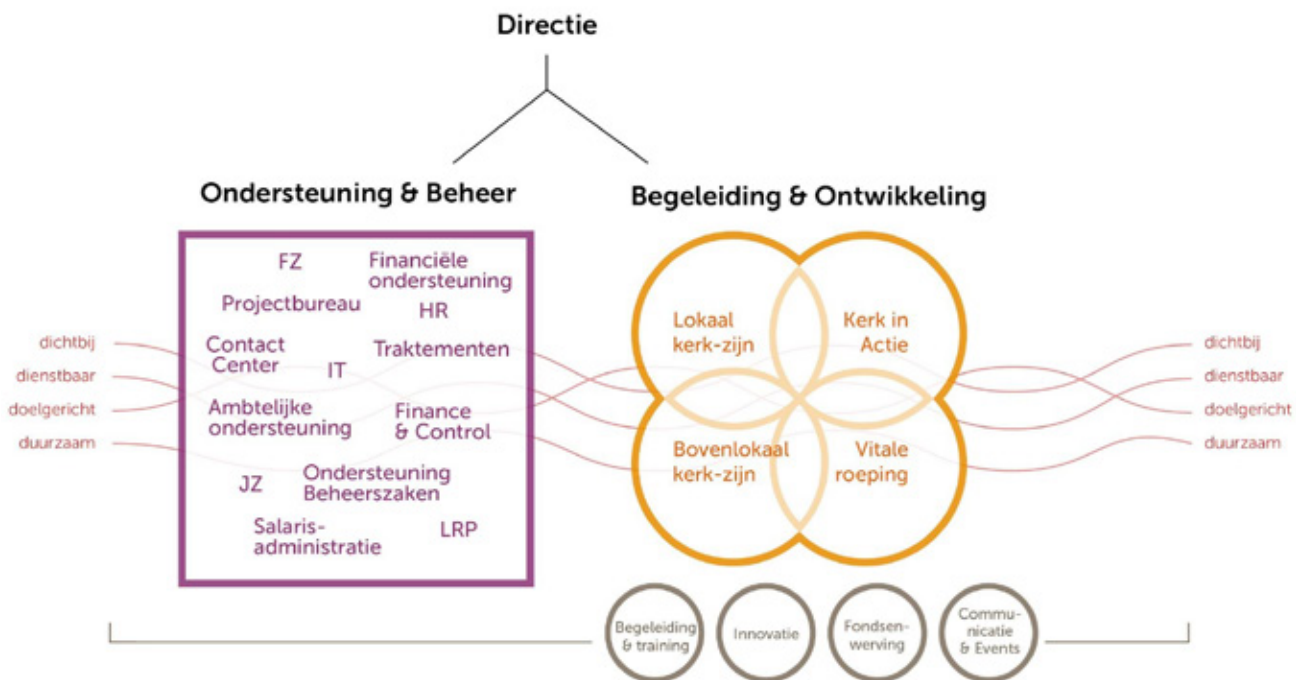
Directie

Ondersteuning & Beheer

Begeleiding & Ontwikkeling

FZ
Financiële ondersteuning
Projectbureau
HR
Contact Center
IT
Traktementen
Ambtelijke ondersteuning
Finance & Control
JZ
Ondersteuning Beheerszaken
Salarisadministratie
LRP

Lokaal kerk-zijn
Kerk in Actie
Bovenlokaal kerk-zijn
Vitale roeping

dichtbij
dienstbaar
doelgericht
duurzaam

dichtbij
dienstbaar
doelgericht
duurzaam

Begeleiding & training
Innovatie
Fondsenwerving
Communicatie & Events